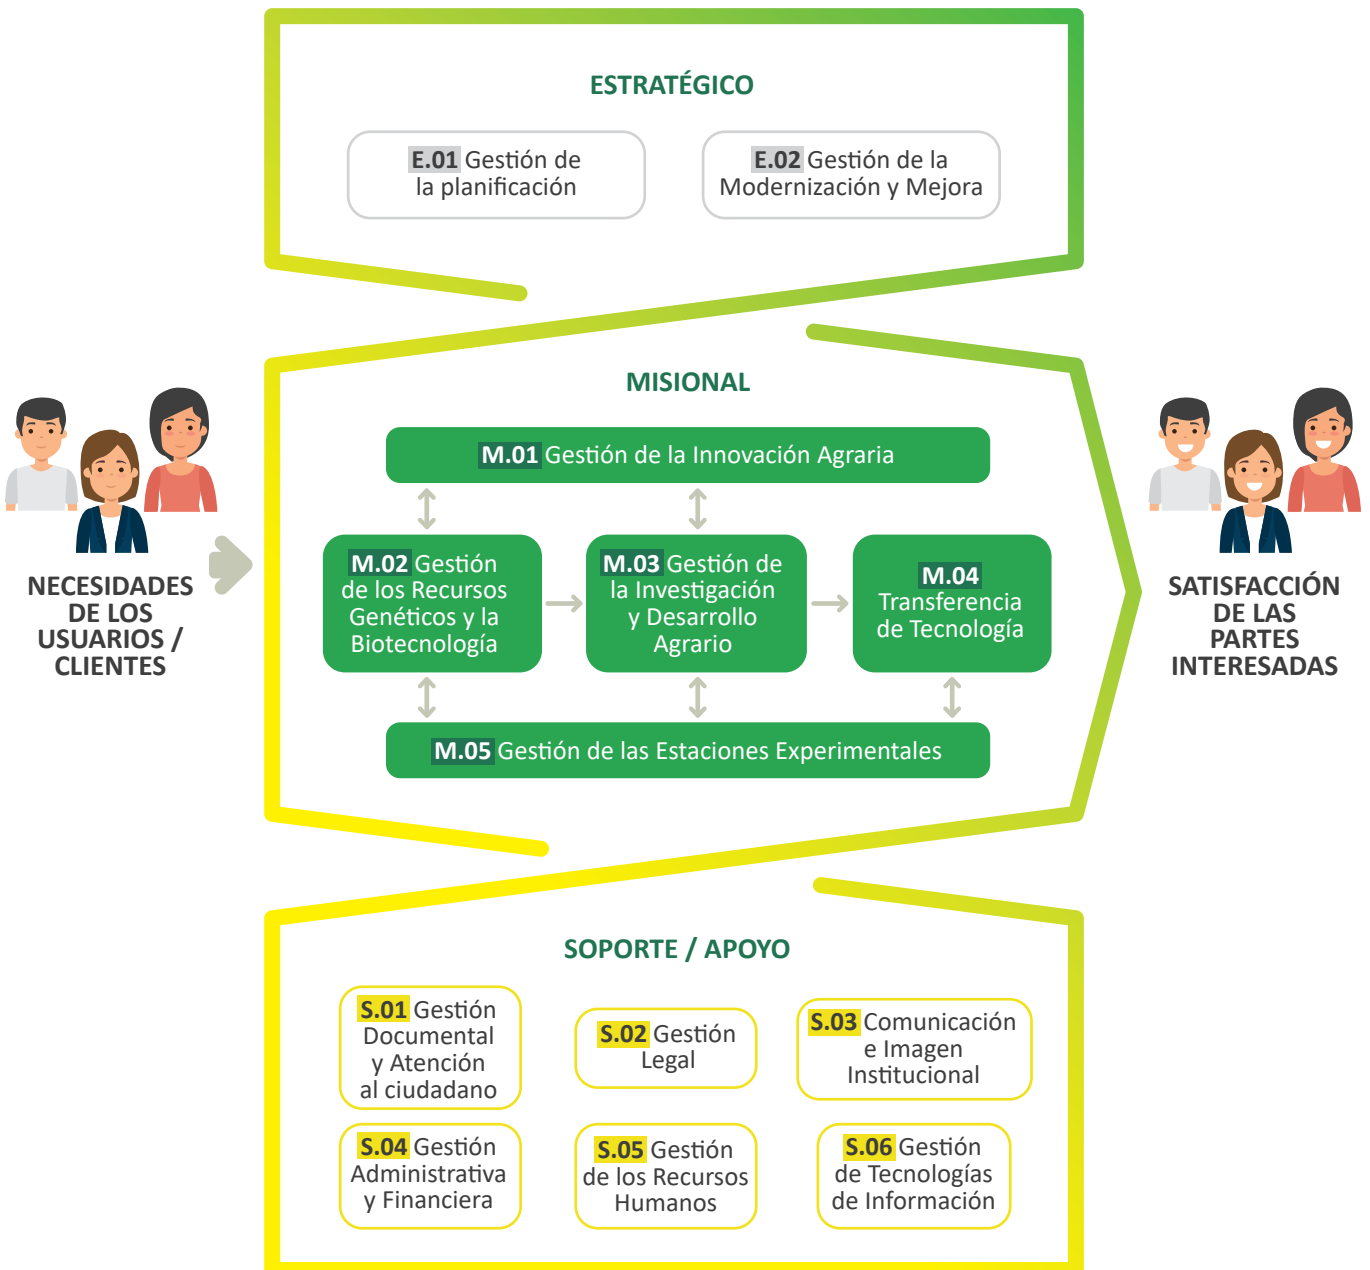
ESTRATÉGICO

E.01 Gestión de la planificación

E.02 Gestión de la Modernización y Mejora

NECESIDADES DE LOS USUARIOS / CLIENTES

MISIONAL

M.01 Gestión de la Innovación Agraria

M.02 Gestión de los Recursos Genéticos y la Biotecnología

M.03 Gestión de la Investigación y Desarrollo Agrario

M.04 Transferencia de Tecnología

M.05 Gestión de las Estaciones Experimentales

SATISFACCIÓN DE LAS PARTES INTERESADAS

SOPORTE / APOYO

S.01 Gestión Documental y Atención al ciudadano

S.02 Gestión Legal

S.03 Comunicación e Imagen Institucional

S.04 Gestión Administrativa y Financiera

S.05 Gestión de los Recursos Humanos

S.06 Gestión de Tecnologías de Información